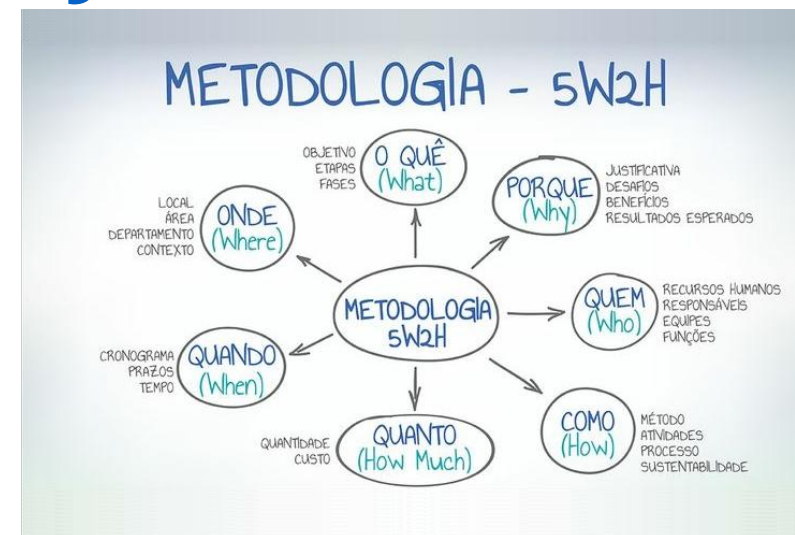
METODOLOGIA - 5W2H

METODOLOGIA 5W2H

OBJETIVO
ETAPAS
FASES
O QUÊ
(What)

PORQUE
(Why)
JUSTIFICATIVA
DESAFIOS
BENEFÍCIOS
RESULTADOS ESPERADOS

LOCAL
ÁREA
DEPARTAMENTO
CONTEXTO
ONDE
(Where)

QUEM
(Who)
RECURSOS HUMANOS
RESPONSÁVEIS
EQUIPES
FUNÇÕES

CRONOGRAMA
PRAZOS
TEMPO
QUANDO
(When)

QUANTIDADE
CUSTO
QUANTO
(How Much)

COMO
(How)
MÉTODO
ATIVIDADES
PROCESSO
SUSTENTABILIDADE